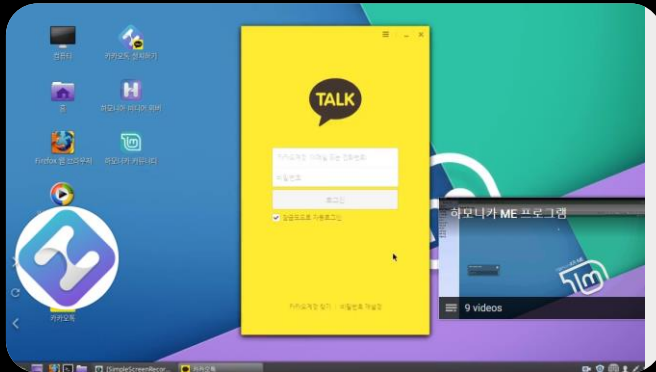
컴퓨터

카카오톡 설치하기

홈

하모니카 비디오 회계

Firefox 웹 브라우저

하모니카 커뮤니티

카카오톡

TALK

카카오계정 (이메일 또는 전화번호)

비밀번호

로그인

잠금모드로 자동로그인

카카오계정 찾기 | 비밀번호 재설정

하모니카 ME 프로그램

9 videos

SimpleScreenRecor...

카카오톡